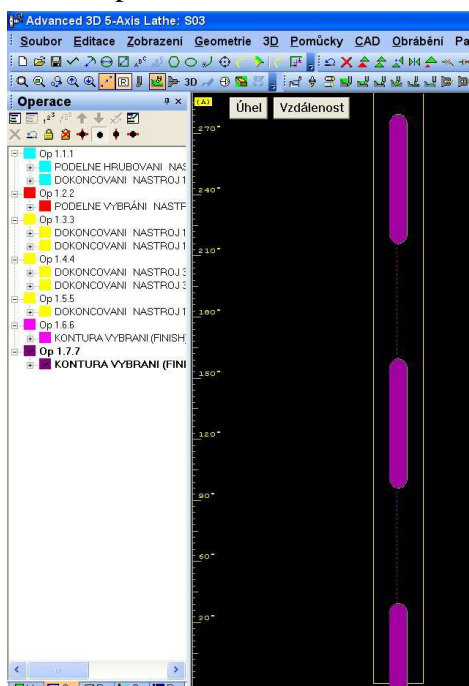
Advanced 3D 5-Axis Lathe: S03

Soubor Editace Zobrazení Geometrie 3D Pomůcky CAD Obrábění Pa

3D

Operace

Op 1.1.1
PODELNE HRUBOVANI NAS
DOKONCOVANI NASTROJ 1
Op 1.2.2
PODELNE VYBRÁNI NASTF
Op 1.3.3
DOKONCOVANI NASTROJ 1
DOKONCOVANI NASTROJ 1
Op 1.4.4
DOKONCOVANI NASTROJ 3
DOKONCOVANI NASTROJ 3
Op 1.5.5
DOKONCOVANI NASTROJ 1
Op 1.6.6
KONTURA VYBRANI (FINISH
Op 1.7.7
KONTURA VYBRANI (FINI

(A)
Úhel
Vzdálenost

270°
240°
210°
180°
150°
120°
90°
60°
30°